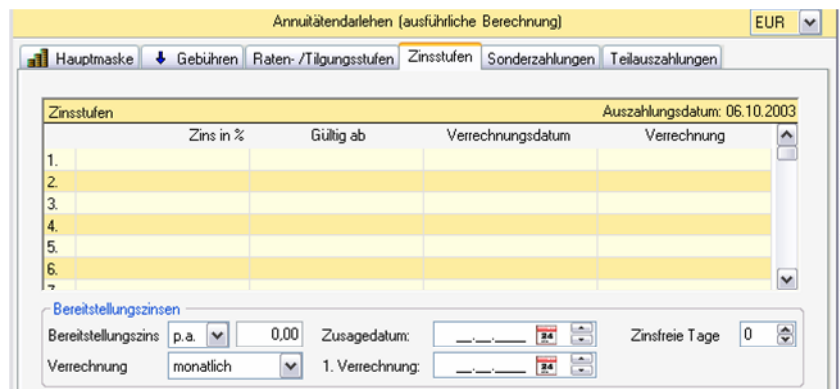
Annuitätendarlehen (ausführliche Berechnung) EUR

Hauptmaske | Gebühren | Raten- /Tilgungsstufen | Zinsstufen | Sonderzahlungen | Teilauszahlungen

Zinsstufen Auszahlungsdatum: 06.10.2003

| | Zins in % | Gültig ab | Verrechnungsdatum | Verrechnung |
|---|---|---|---|---|
| 1. | | | | |
| 2. | | | | |
| 3. | | | | |
| 4. | | | | |
| 5. | | | | |
| 6. | | | | |
| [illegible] | | | | |

Bereitstellungszinsen

Bereitstellungszins p.a. 0,00 Zusagedatum: __.__.____ Zinsfreie Tage 0

Verrechnung monatlich 1. Verrechnung: __.__.____